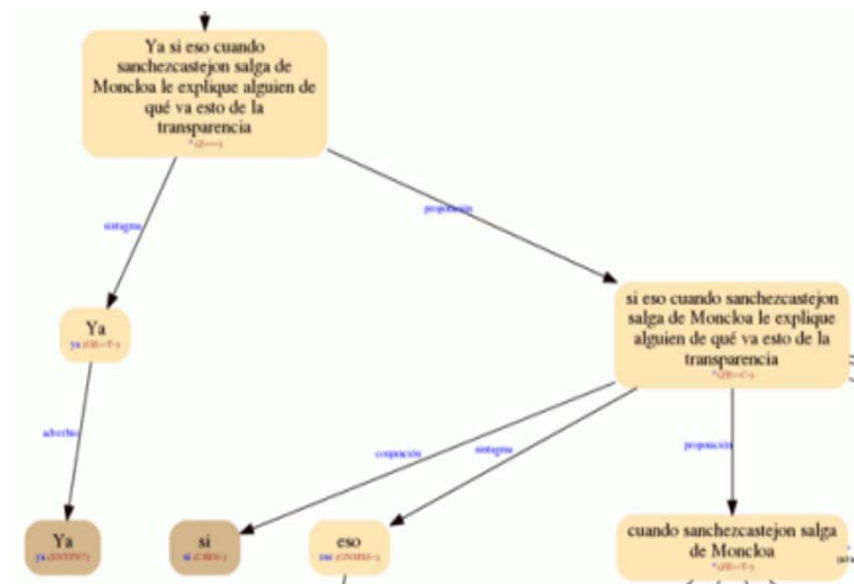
Ya si eso cuando sanchezcastejon salga de Moncloa le explique alguien de qué va esto de la transparencia
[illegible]

sintagma

proposición

Ya
ya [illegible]

si eso cuando sanchezcastejon salga de Moncloa le explique alguien de qué va esto de la transparencia
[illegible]

adverbio

conjunción

sintagma

proposición

Ya
ya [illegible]

si
si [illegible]

eso
ese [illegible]

cuando sanchezcastejon salga de Moncloa
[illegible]